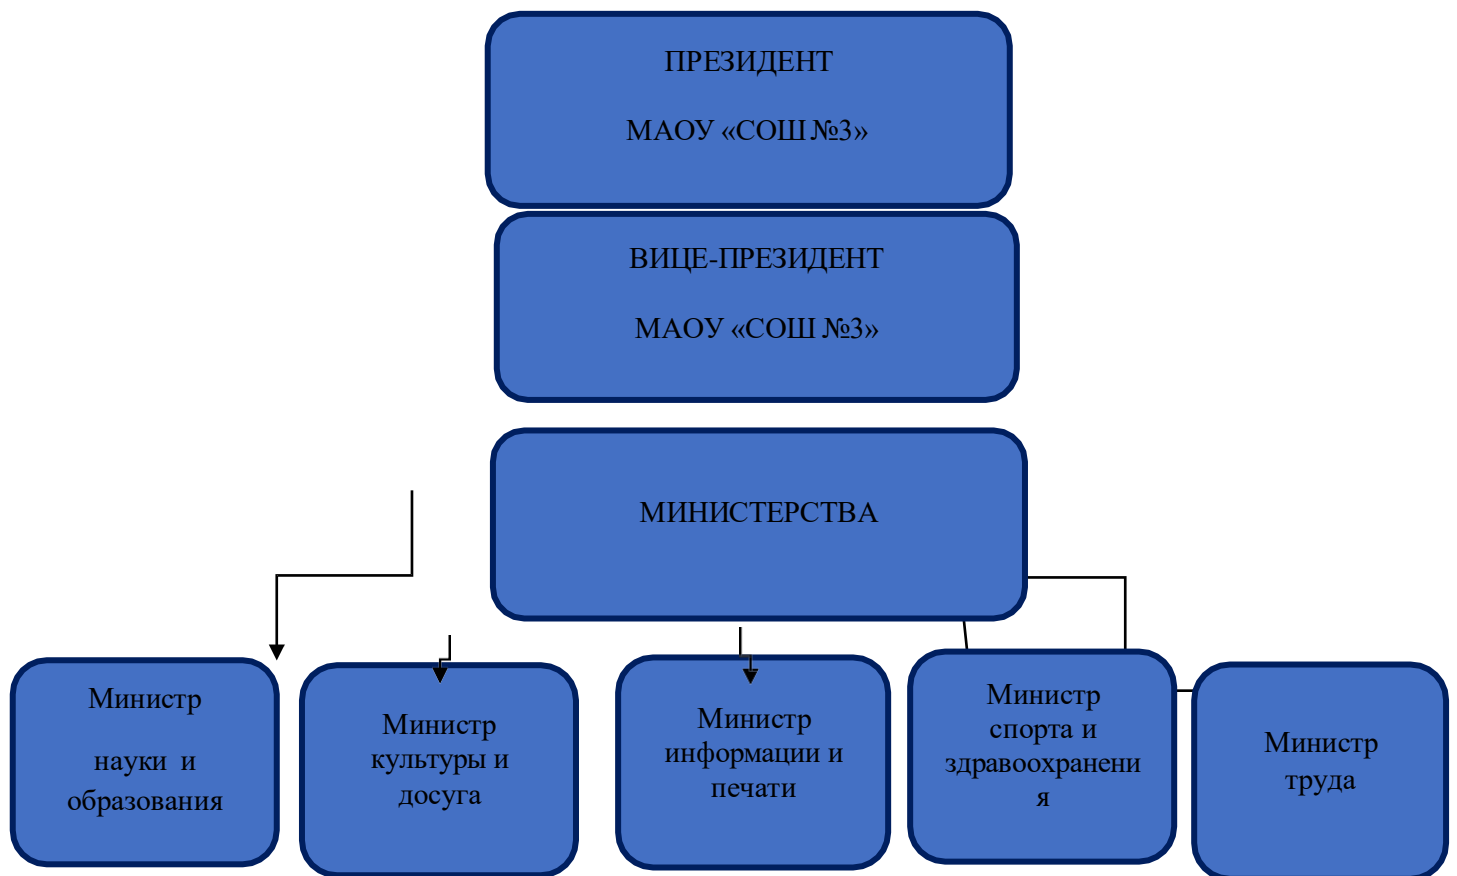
ПРЕЗИДЕНТ

МАОУ «СОШ №3»

ВИЦЕ-ПРЕЗИДЕНТ

МАОУ «СОШ №3»

МИНИСТЕРСТВА

Министр

науки и образования

Министр культуры и досуга

Министр информации и печати

Министр спорта и здравоохранени я

Министр труда